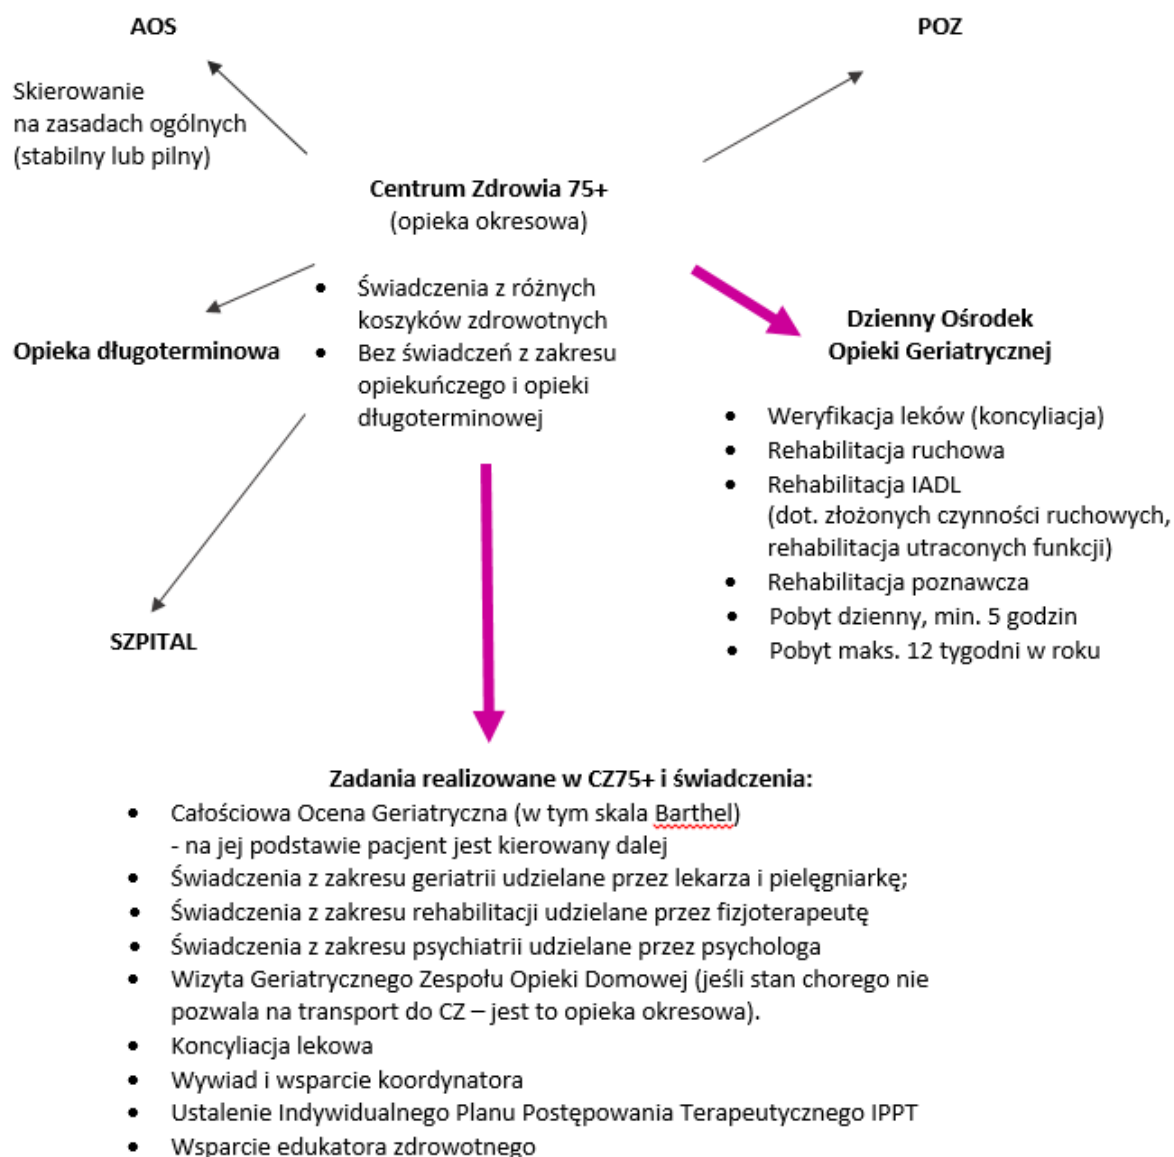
AOS

POZ

Skierowanie na zasadach ogólnych (stabilny lub pilny)

Centrum Zdrowia 75+
(opieka okresowa)

- Świadczenia z różnych koszyków zdrowotnych
- Bez świadczeń z zakresu opiekuńczego i opieki długoterminowej

Opieka długoterminowa

Dzienny Ośrodek Opieki Geriatrycznej

- Weryfikacja leków (koncyliacja)
- Rehabilitacja ruchowa
- Rehabilitacja IADL (dot. złożonych czynności ruchowych, rehabilitacja utraconych funkcji)
- Rehabilitacja poznawcza
- Pobyt dzienny, min. 5 godzin
- Pobyt maks. 12 tygodni w roku

SZPITAL

Zadania realizowane w CZ75+ i świadczenia:
- Całościowa Ocena Geriatryczna (w tym skala Barthel) - na jej podstawie pacjent jest kierowany dalej
- Świadczenia z zakresu geriatrii udzielane przez lekarza i pielęgniarkę;
- Świadczenia z zakresu rehabilitacji udzielane przez fizjoterapeutę
- Świadczenia z zakresu psychiatrii udzielane przez psychologa
- Wizyta Geriatrycznego Zespołu Opieki Domowej (jeśli stan chorego nie pozwala na transport do CZ – jest to opieka okresowa).
- Koncyliacja lekowa
- Wywiad i wsparcie koordynatora
- Ustalenie Indywidualnego Planu Postępowania Terapeutycznego IPPT
- Wsparcie edukatora zdrowotnego